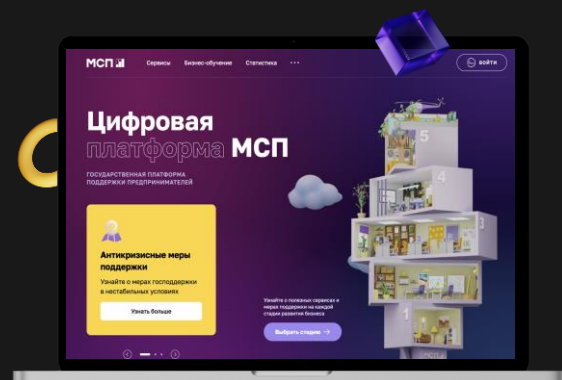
МСП

Сервисы

Бизнес-обучение

Статистика

···

ВОЙТИ

Цифровая платформа МСП

ГОСУДАРСТВЕННАЯ ПЛАТФОРМА ПОДДЕРЖКИ ПРЕДПРИНИМАТЕЛЕЙ

Антикризисные меры поддержки

Узнайте о мерах господдержки в нестабильных условиях

Узнать больше

Узнайте о полезных сервисах и мерах поддержки на каждой стадии развития бизнеса

Выбрать стадию →

5

4

3

2

1

МСП